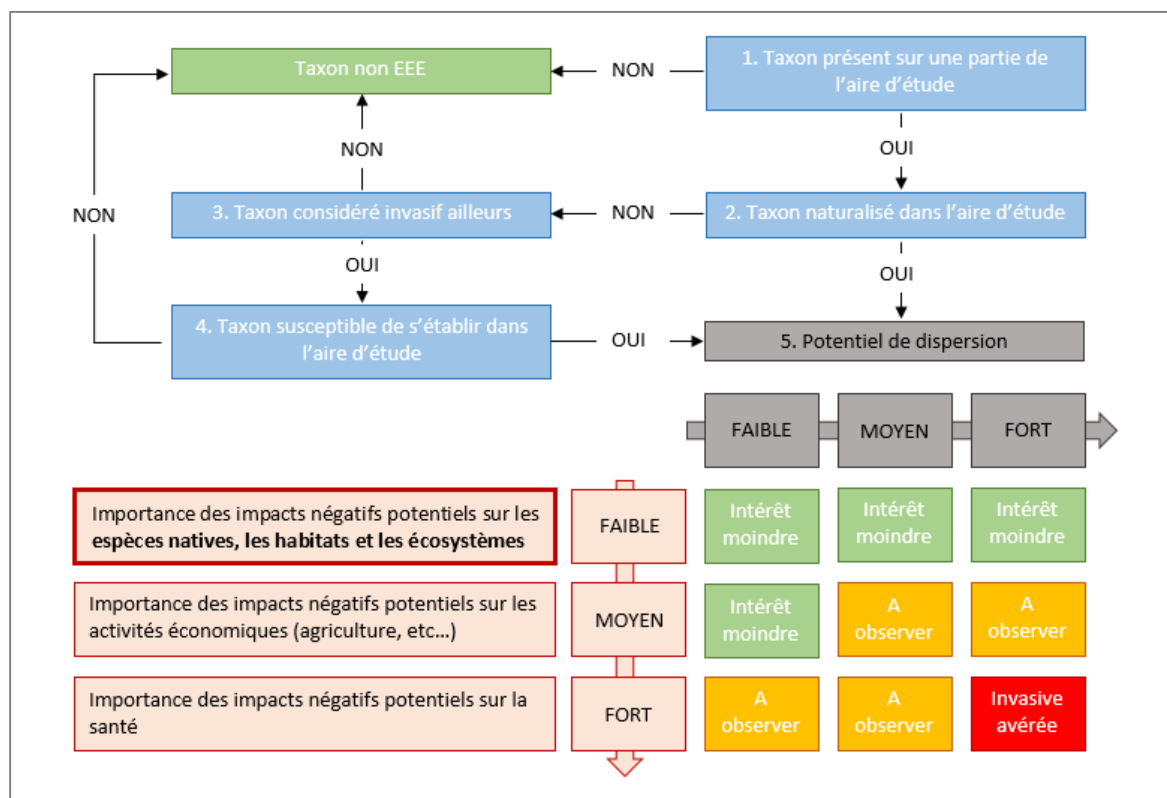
Taxon non EEE

NON

1. Taxon présent sur une partie de l'aire d'étude

NON

OUI

NON

3. Taxon considéré invasif ailleurs

NON

2. Taxon naturalisé dans l'aire d'étude

OUI

OUI

4. Taxon susceptible de s'établir dans l'aire d'étude

OUI

5. Potentiel de dispersion

| | | FAIBLE | MOYEN | FORT |
|---|---|---|---|---|
| Importance des impacts négatifs potentiels sur les **espèces natives, les habitats et les écosystèmes** | FAIBLE | Intérêt moindre | Intérêt moindre | Intérêt moindre |
| Importance des impacts négatifs potentiels sur les activités économiques (agriculture, etc…) | MOYEN | Intérêt moindre | A observer | A observer |
| Importance des impacts négatifs potentiels sur la santé | FORT | A observer | A observer | Invasive avérée |